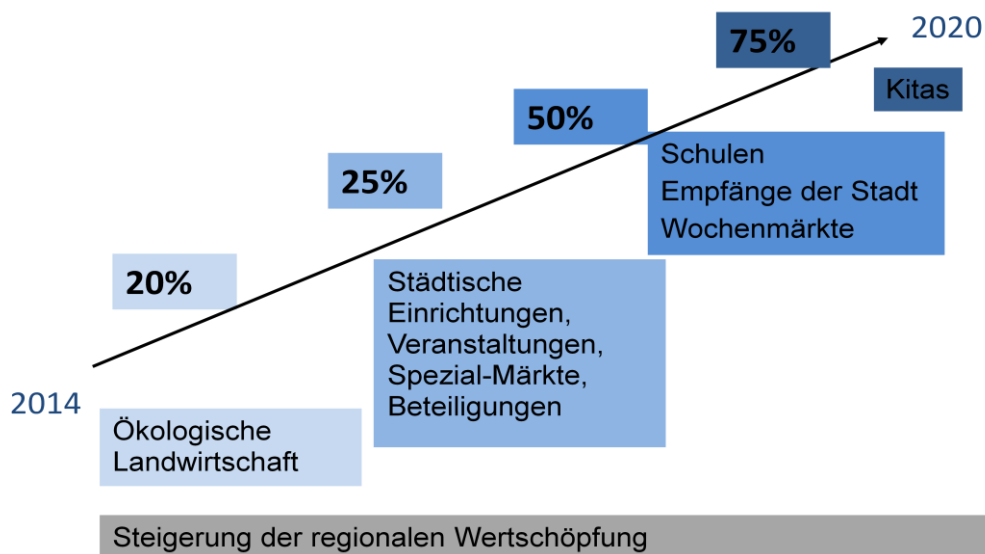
75%

2020

Kitas

50%

Schulen
Empfänge der Stadt
Wochenmärkte

25%

20%

Städtische Einrichtungen, Veranstaltungen, Spezial-Märkte, Beteiligungen

2014

Ökologische Landwirtschaft

Steigerung der regionalen Wertschöpfung